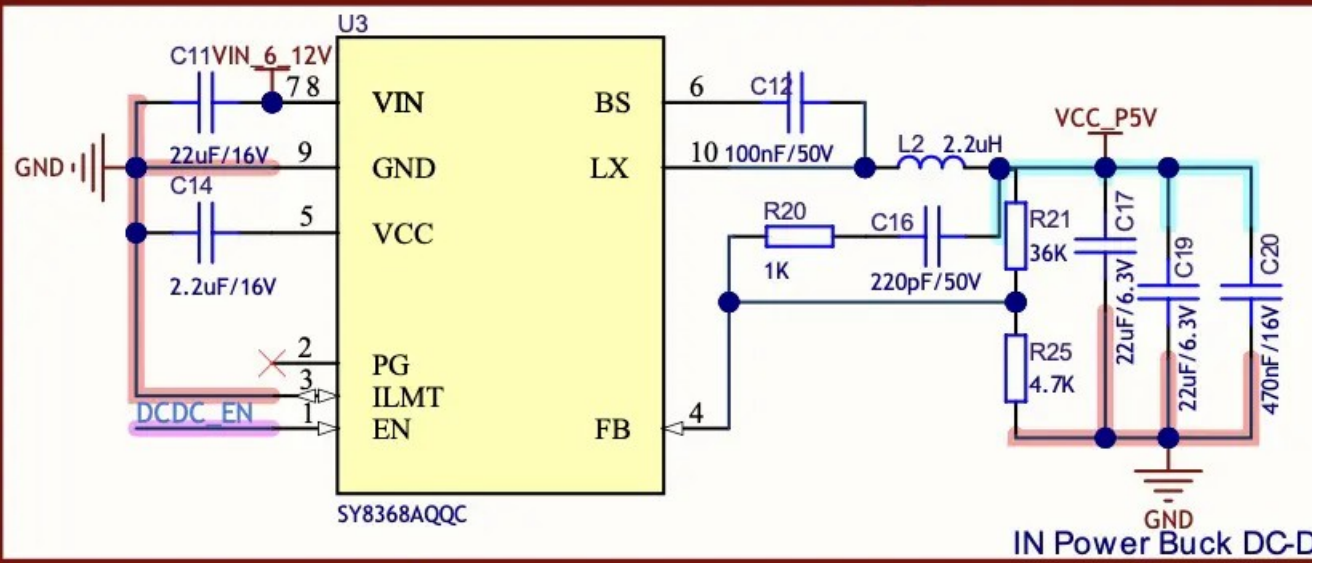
U3
C11
VIN_6_12V
7 8
VIN
22uF/16V
GND
9
GND
C14
5
VCC
2.2uF/16V
2
PG
3
ILMT
DCDC_EN
1
EN
SY8368AQQC
BS
6
C12
LX
10
100nF/50V
L2
2.2uH
VCC_P5V
R20
C16
1K
220pF/50V
R21
36K
C17
22uF/6.3V
C19
22uF/6.3V
C20
470nF/16V
R25
4.7K
FB
4
GND
IN Power Buck DC-D